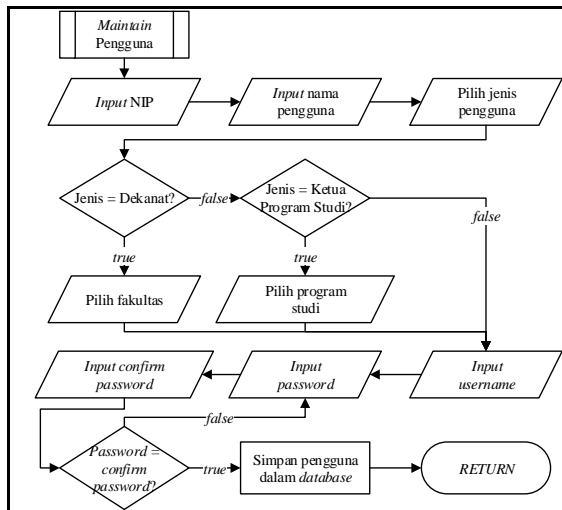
Maintain Pengguna

Input NIP

Input nama pengguna

Pilih jenis pengguna

Jenis = Dekanat?

false

Jenis = Ketua Program Studi?

false

true

true

Pilih fakultas

Pilih program studi

Input username

Input password

Input confirm password

false

Password = confirm password?

true

Simpan pengguna dalam database

RETURN